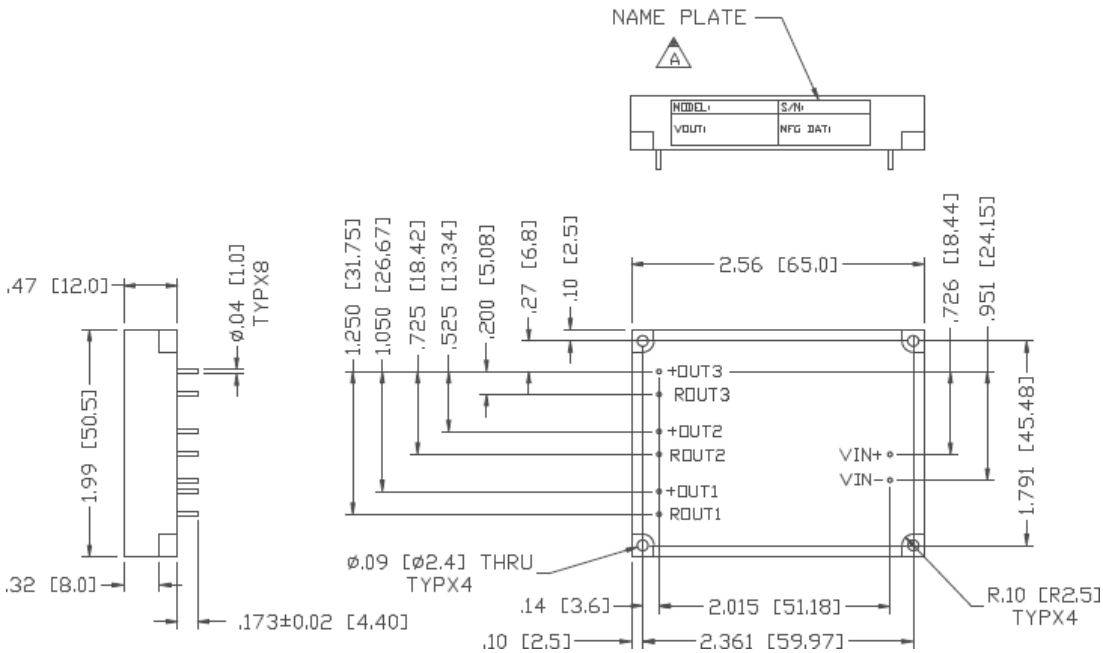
NAME PLATE

A

MODEL: S/N:
VOUT: MFG DAT:

.47 [12.0]

Ø.04 [1.0]
TYPX8

1.99 [50.5]

.32 [8.0]

.173±0.02 [4.40]

1.250 [31.75]
1.050 [26.67]
.725 [18.42]
.525 [13.34]
.200 [5.08]
.27 [6.8]
.10 [2.5]

2.56 [65.0]

.726 [18.44]
.951 [24.15]

+OUT3
ROUT3
+OUT2
ROUT2
+OUT1
ROUT1

VIN+
VIN-

1.791 [45.48]

Ø.09 [Ø2.4] THRU
TYPX4

.14 [3.6]
2.015 [51.18]
.10 [2.5]
2.361 [59.97]

R.10 [R2.5]
TYPX4